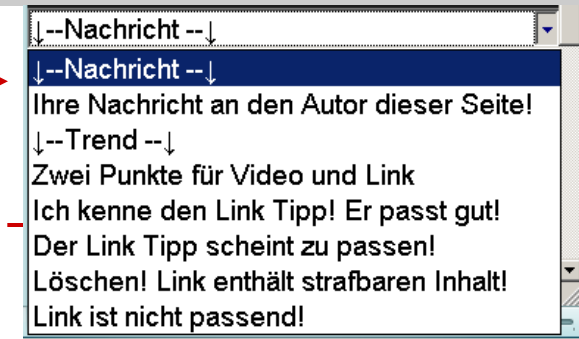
↓--Nachricht --↓

↓--Nachricht --↓
Ihre Nachricht an den Autor dieser Seite!
↓--Trend --↓
Zwei Punkte für Video und Link
Ich kenne den Link Tipp! Er passt gut!
Der Link Tipp scheint zu passen!
Löschen! Link enthält strafbaren Inhalt!
Link ist nicht passend!